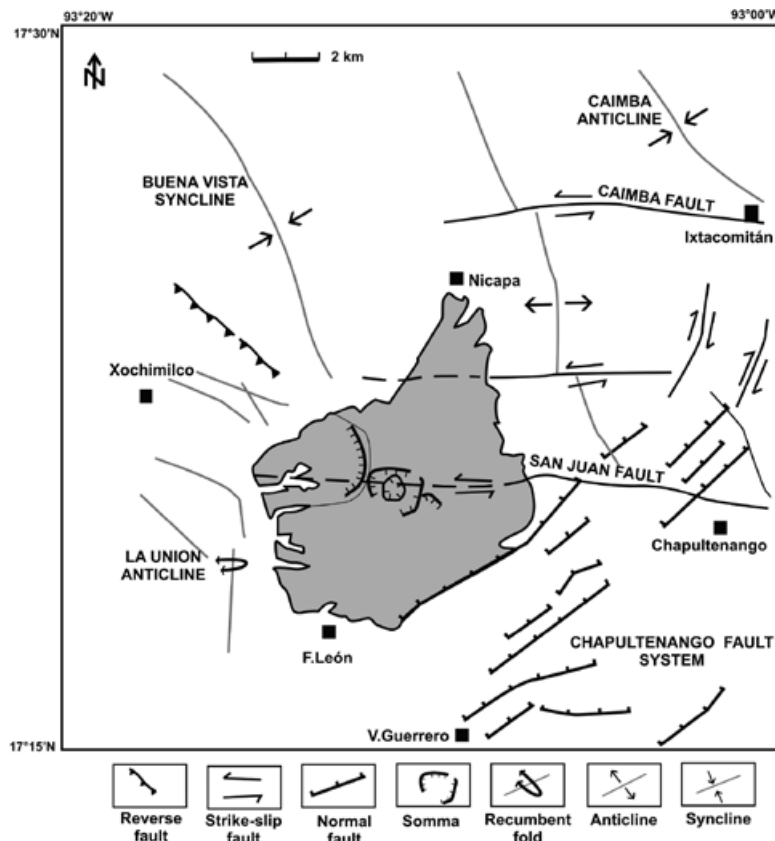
93°20'W

93°00'W

17°30'N

N

2 km

CAIMBA ANTICLINE

BUENA VISTA SYNCLINE

CAIMBA FAULT

Ixtacomitán

Nicapa

Xochimilco

SAN JUAN FAULT

Chapultenango

LA UNION ANTICLINE

F.León

CHAPULTENANGO FAULT SYSTEM

17°15'N

V.Guerrero

Reverse fault

Strike-slip fault

Normal fault

Somma

Recumbent fold

Anticline

Syncline